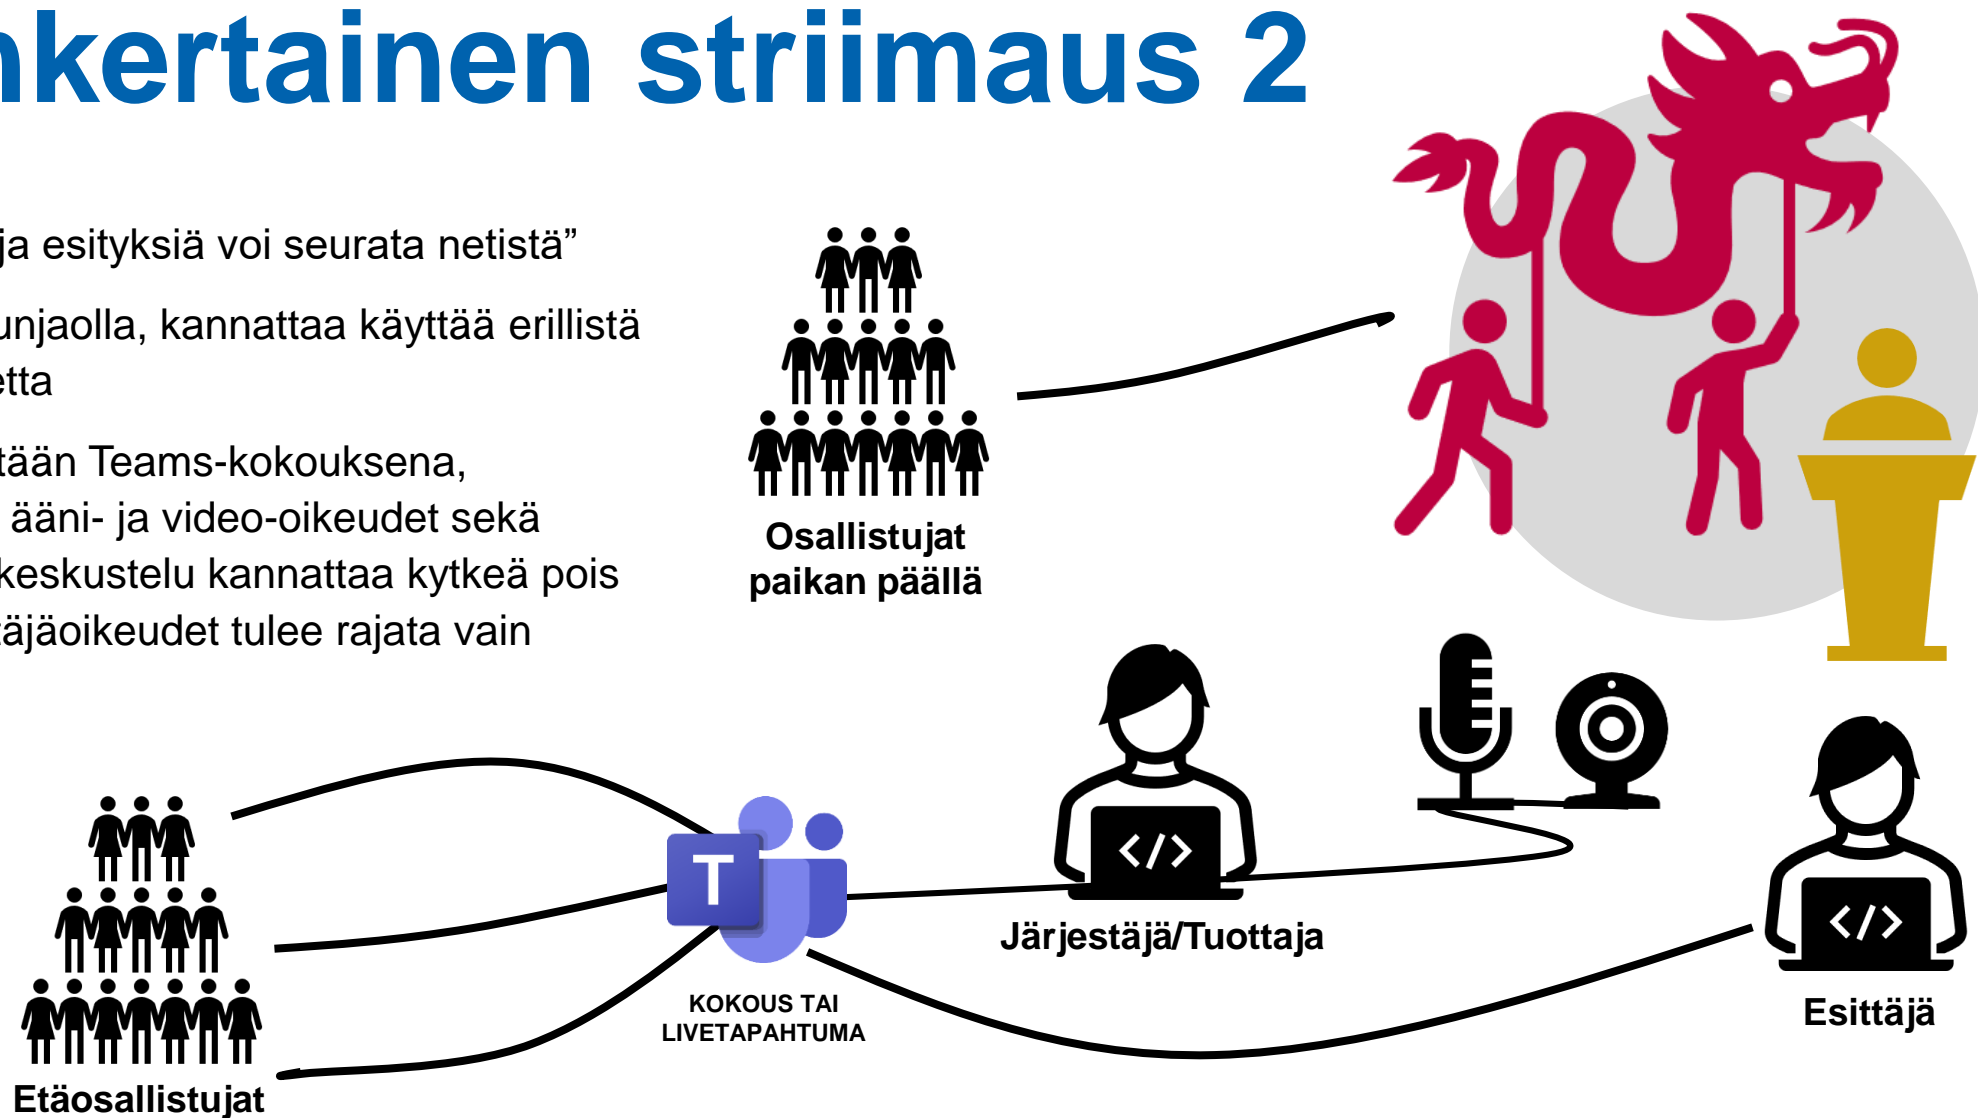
nkertainen striimaus 2

ja esityksiä voi seurata netistä”

unjaolla, kannattaa käyttää erillistä etta

tään Teams-kokouksena, ääni- ja video-oikeudet sekä keskustelu kannattaa kytkeä pois äjäoikeudet tulee rajata vain

Osallistujat paikan päällä

Järjestäjä/Tuottaja

KOKOUS TAI LIVETAPAHTUMA

Esittäjä

Etäosallistujat